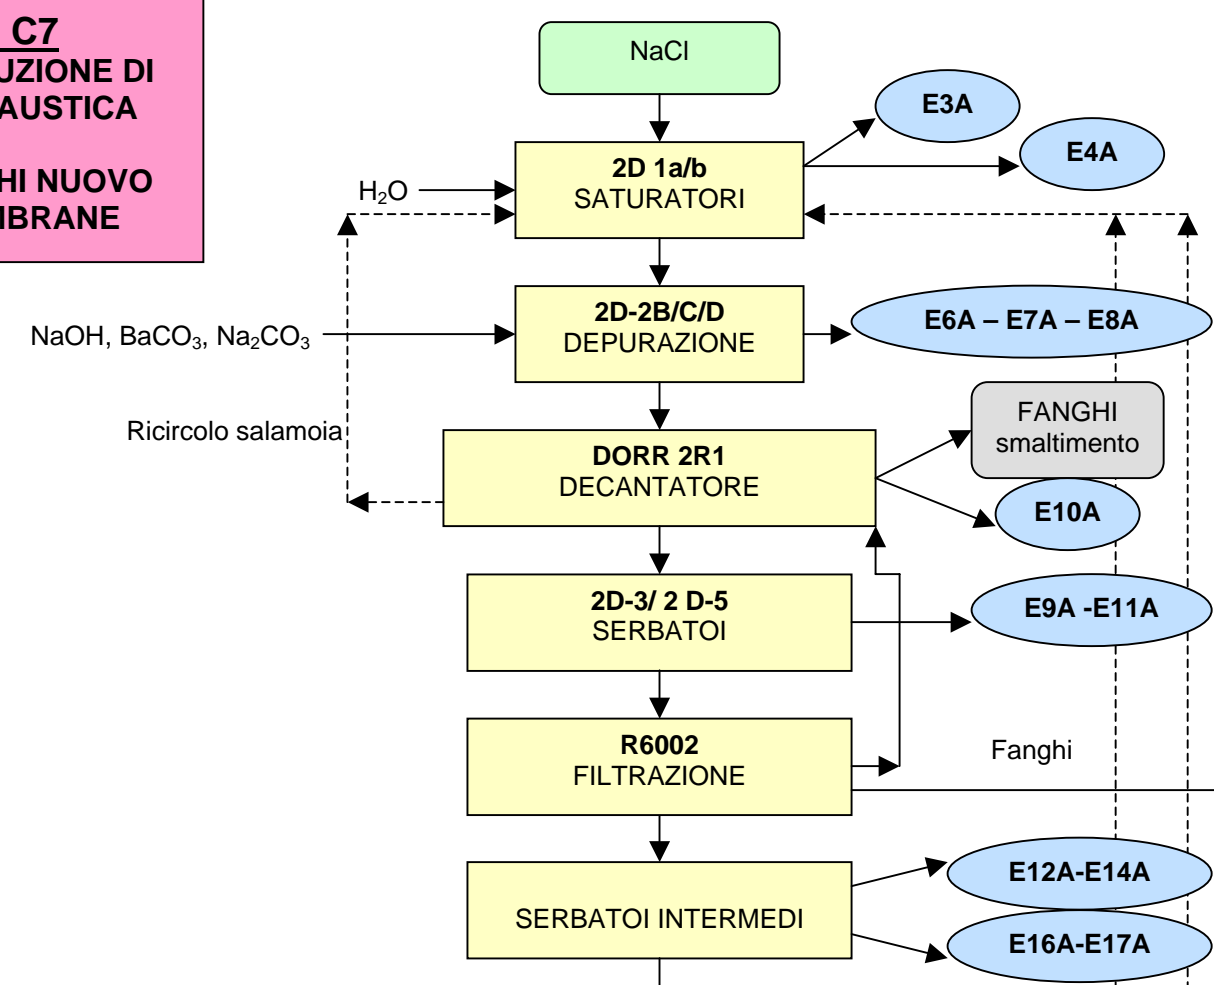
C7
UZIONE DI
AUSTICA

HI NUOVO
IBRANE

NaCl

E3A

E4A

$H_2O$

2D 1a/b
SATURATORI

NaOH, $BaCO_3$, $Na_2CO_3$

2D-2B/C/D
DEPURAZIONE

E6A – E7A – E8A

FANGHI
smaltimento

Ricircolo salamoia

DORR 2R1
DECANTATORE

E10A

2D-3/ 2 D-5
SERBATOI

E9A -E11A

R6002
FILTRAZIONE

Fanghi

SERBATOI INTERMEDI

E12A-E14A

E16A-E17A